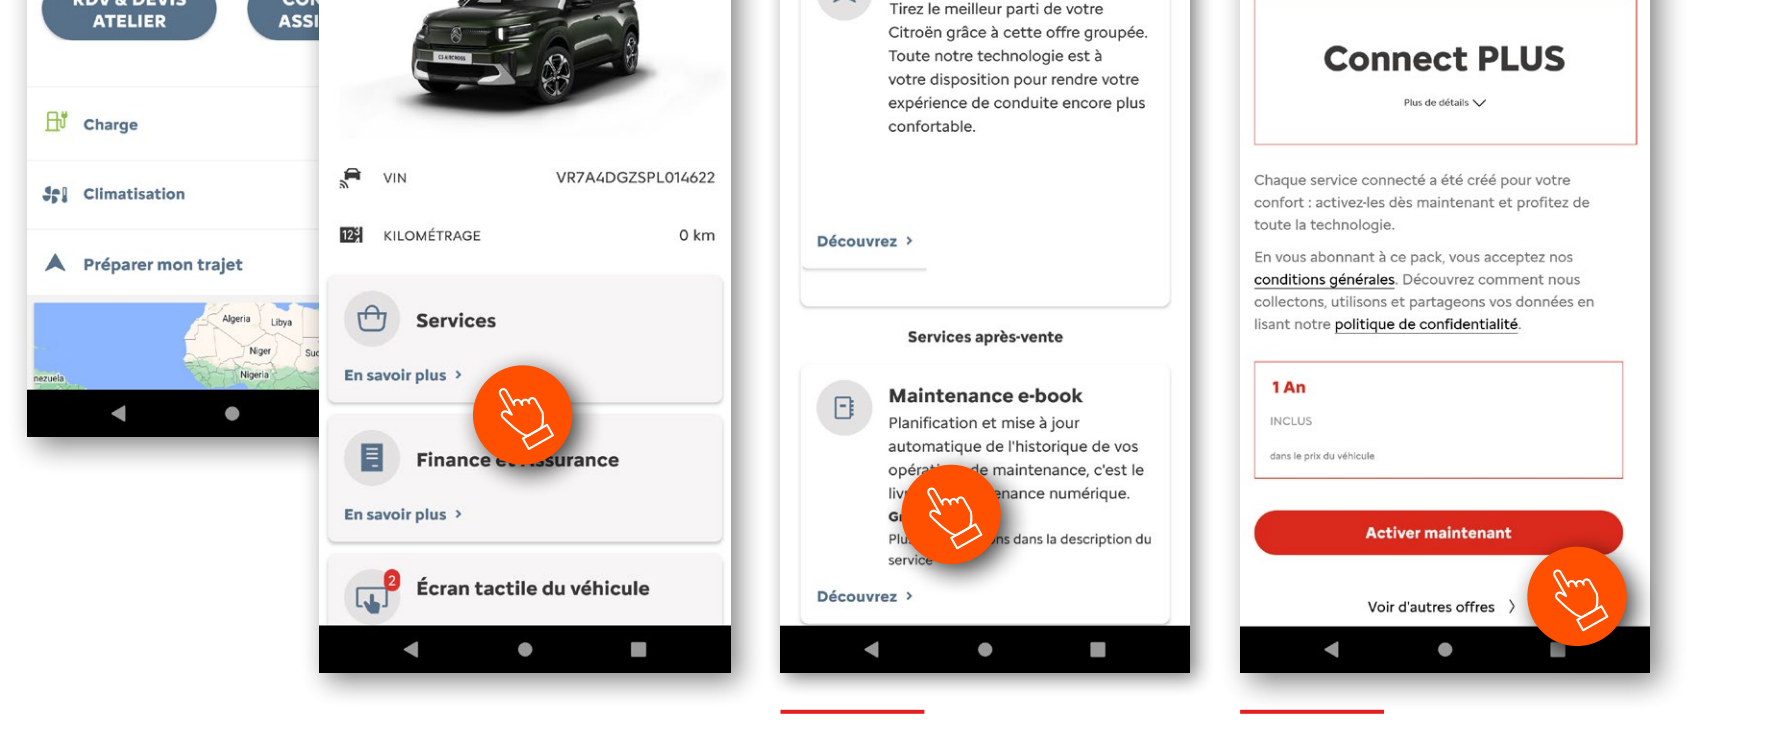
ATELIER

ASSI

Charge

Climatisation

Préparer mon trajet

Algeria Libya Niger Nigeria nezuela

VIN VR7A4DGZSPL014622

KILOMÉTRAGE 0 km

Services

En savoir plus ›

Finance et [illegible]surance

En savoir plus ›

Écran tactile du véhicule

2

Tirez le meilleur parti de votre Citroën grâce à cette offre groupée. Toute notre technologie est à votre disposition pour rendre votre expérience de conduite encore plus confortable.

Découvrez ›

Services après-vente

Maintenance e-book

Planification et mise à jour automatique de l'historique de vos opér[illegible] de maintenance, c'est le liv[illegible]enance numérique.

G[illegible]

Plu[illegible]ns dans la description du service

Découvrez ›

Connect PLUS

Plus de détails

Chaque service connecté a été créé pour votre confort : activez-les dès maintenant et profitez de toute la technologie.

En vous abonnant à ce pack, vous acceptez nos conditions générales. Découvrez comment nous collectons, utilisons et partageons vos données en lisant notre politique de confidentialité.

1 An

INCLUS

dans le prix du véhicule

Activer maintenant

Voir d'autres offres ›